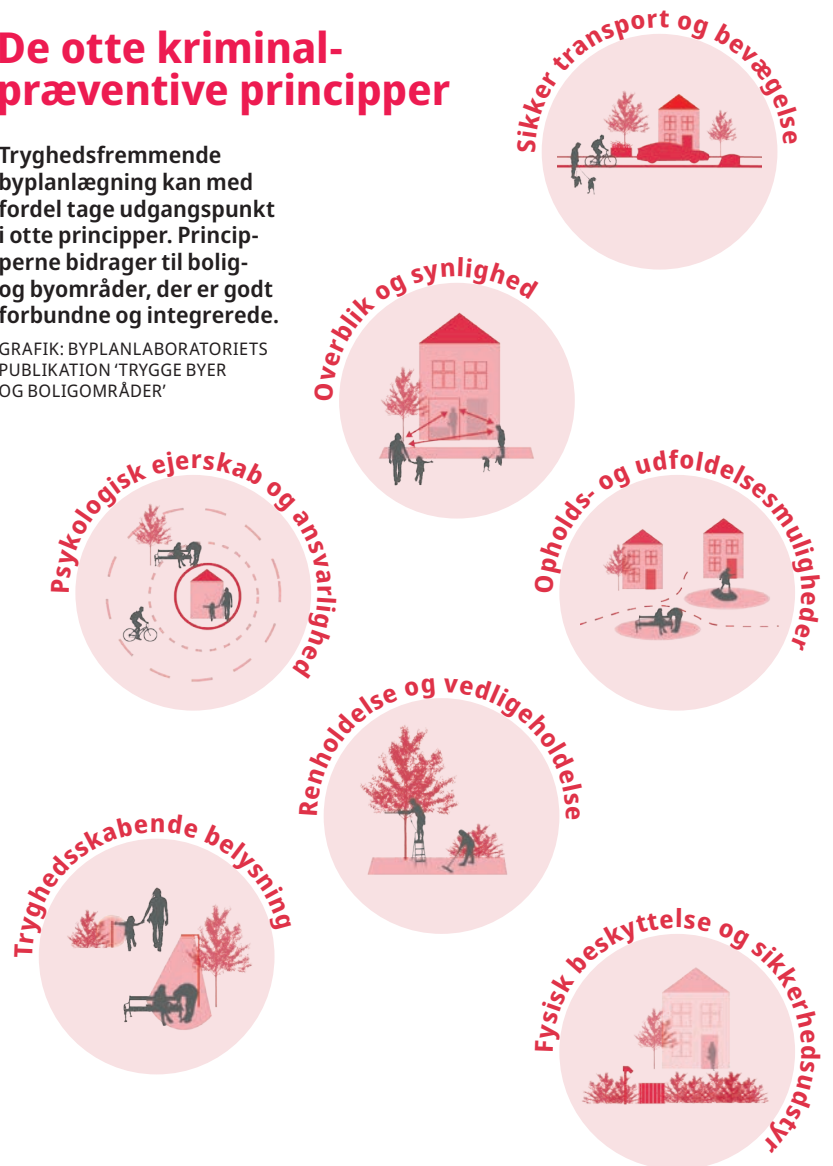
De otte kriminalpræventive principper

Tryghedsfremmende byplanlægning kan med fordel tage udgangspunkt i otte principper. Principperne bidrager til bolig- og byområder, der er godt forbundne og integrerede.

GRAFIK: BYPLANLABORATORIETS PUBLIKATION 'TRYGGE BYER OG BOLIGOMRÅDER'

Sikker transport og bevægelse

Overblik og synlighed

Psykologisk ejerskab og ansvarlighed

Opholds- og udfoldelsesmuligheder

Renholdelse og vedligeholdelse

Tryghedsskabende belysning

Fysisk beskyttelse og sikkerhedsudstyr